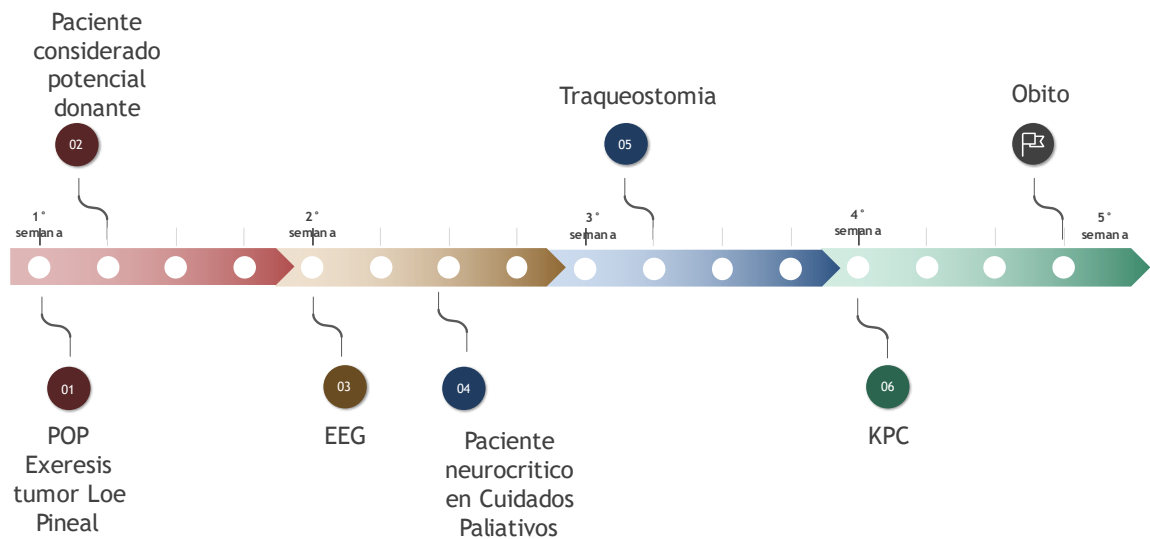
Paciente considerado potencial donante

02

Traqueostomia

05

Obito

1° semana

2° semana

3° semana

4° semana

5° semana

01

POP Exeresis tumor Loe Pineal

03

EEG

04

Paciente neurocritico en Cuidados Paliativos

06

KPC